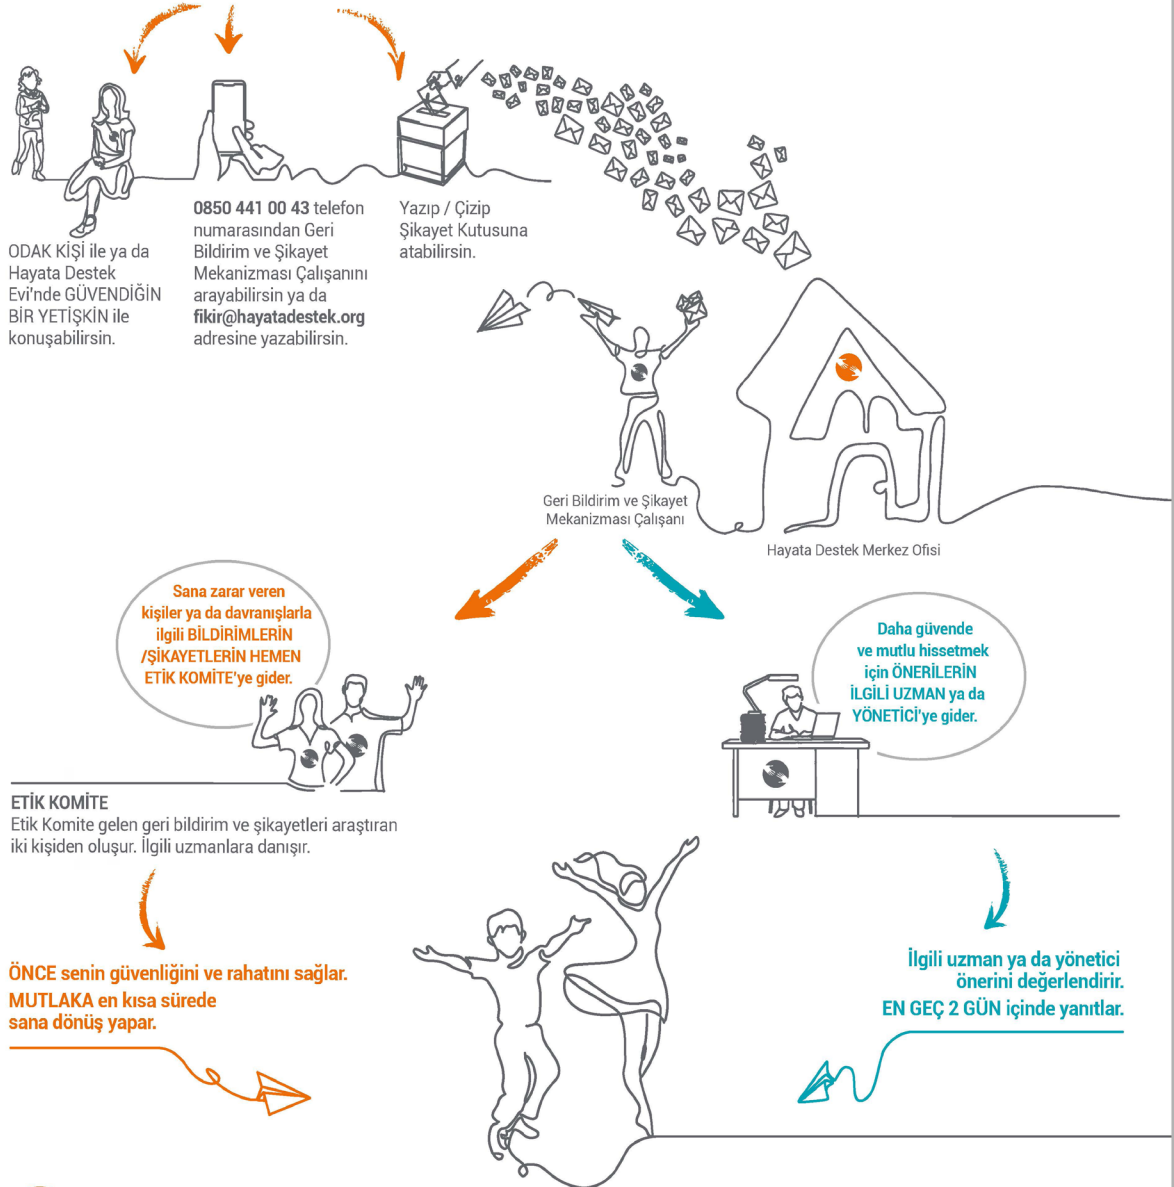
ODAK KİŞİ ile ya da Hayata Destek Evi'nde GÜVENDİĞİN BİR YETİŞKİN ile konuşabilirsin.

0850 441 00 43 telefon numarasından Geri Bildirim ve Şikayet Mekanizması Çalışanını arayabilirsin ya da fikir@hayatadestek.org adresine yazabilirsin.

Yazıp / Çizip Şikayet Kutusuna atabilirsin.

Geri Bildirim ve Şikayet Mekanizması Çalışanı

Hayata Destek Merkez Ofisi

Sana zarar veren kişiler ya da davranışlarla ilgili BİLDİRİMLERİN /ŞİKAYETLERİN HEMEN ETİK KOMİTE'ye gider.

Daha güvende ve mutlu hissetmek için ÖNERİLERİN İLGİLİ UZMAN ya da YÖNETİCİ'ye gider.

ETİK KOMİTE
Etik Komite gelen geri bildirim ve şikayetleri araştıran iki kişiden oluşur. İlgili uzmanlara danışır.

ÖNCE senin güvenliğini ve rahatını sağlar.
MUTLAKA en kısa sürede sana dönüş yapar.

İlgili uzman ya da yönetici önerini değerlendirir.
EN GEÇ 2 GÜN içinde yanıtlar.